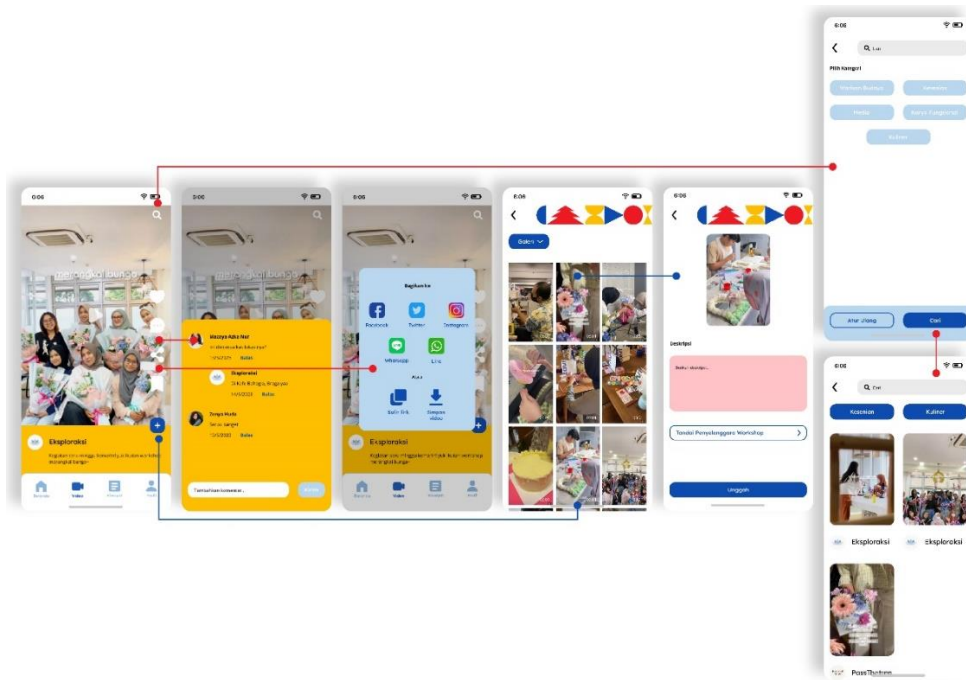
6:06

Pilih Kategori

Atur Ulang

Cari

6:06

Cari

Kesenian

Kuliner

Eksploraksi

Eksploraksi

6:06

Eksploraksi

Beranda

Video

6:06

Balas

Balas

Balas

6:06

Bagikan ke

Facebook

Twitter

Instagram

WhatsApp

Line

Salin link

Simpan video

Eksploraksi

Beranda

Video

6:06

6:06

Deskripsi

Tandai Penyelenggara Workshop

Unggah